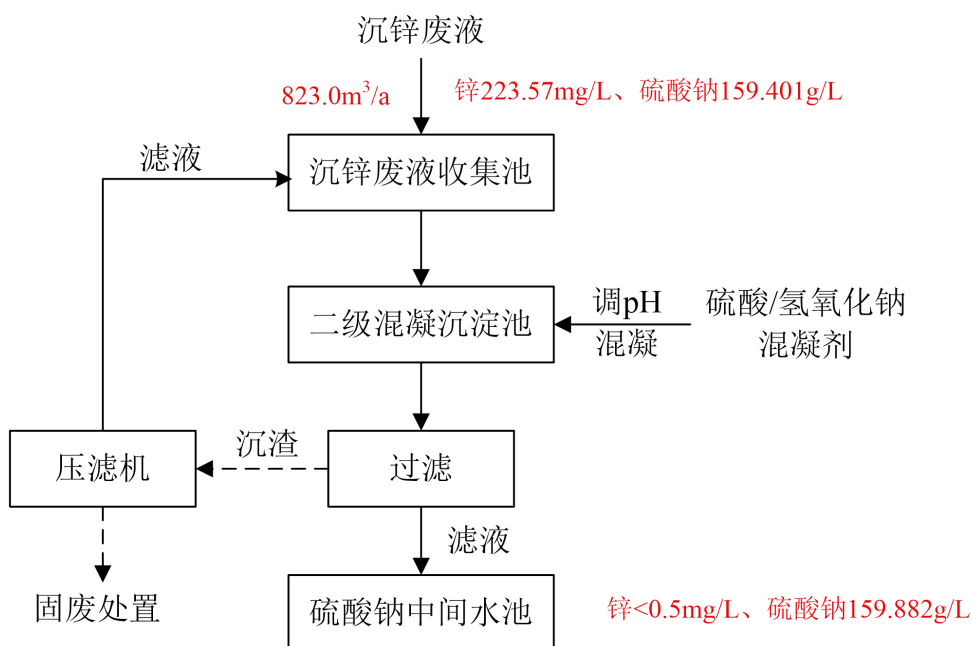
沉锌废液

823.0m$^3$/a

锌223.57mg/L、硫酸钠159.401g/L

滤液

沉锌废液收集池

二级混凝沉淀池

调pH
混凝

硫酸/氢氧化钠
混凝剂

压滤机

沉渣

过滤

滤液

固废处置

硫酸钠中间水池

锌<0.5mg/L、硫酸钠159.882g/L